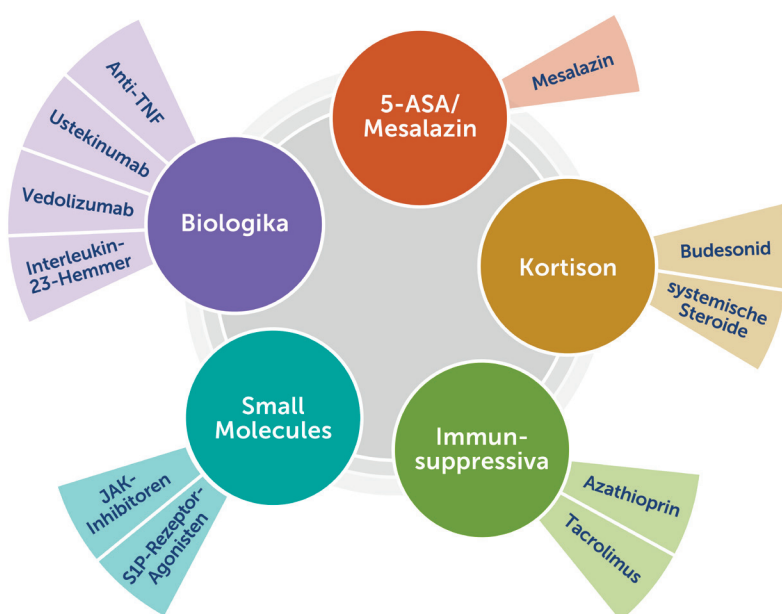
5-ASA/ Mesalazin

Mesalazin

Kortison

Budesonid

systemische Steroide

Immunsuppressiva

Azathioprin

Tacrolimus

Small Molecules

JAK-Inhibitoren

S1P-Rezeptor-Agonisten

Biologika

Anti-TNF

Ustekinumab

Vedolizumab

Interleukin-23-Hemmer